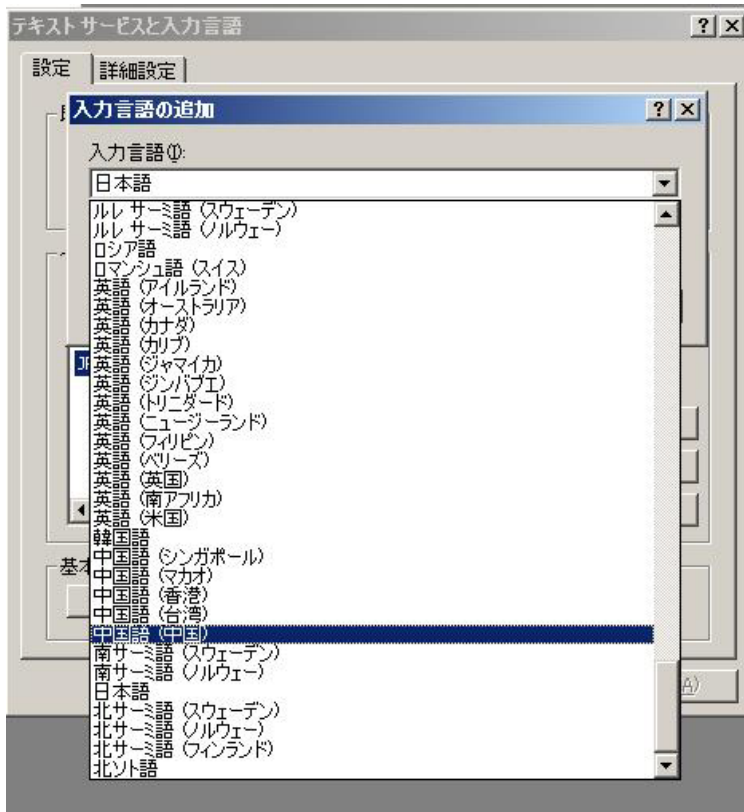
テキスト サービスと入力言語

?
X

設定
詳細設定

入力言語の追加

?
X

入力言語(I):

日本語

ルレ サーミ語 (スウェーデン)
ルレ サーミ語 (ノルウェー)
ロシア語
ロマンシュ語 (スイス)
英語 (アイルランド)
英語 (オーストラリア)
英語 (カナダ)
英語 (カリブ)
英語 (ジャマイカ)
英語 (ジンバブエ)
英語 (トリニダード)
英語 (ニュージーランド)
英語 (フィリピン)
英語 (ベリーズ)
英語 (英国)
英語 (南アフリカ)
英語 (米国)
韓国語
中国語 (シンガポール)
中国語 (マカオ)
中国語 (香港)
中国語 (台湾)
中国語 (中国)
南サーミ語 (スウェーデン)
南サーミ語 (ノルウェー)
日本語
北サーミ語 (スウェーデン)
北サーミ語 (ノルウェー)
北サーミ語 (フィンランド)
北ソト語

基本

A)